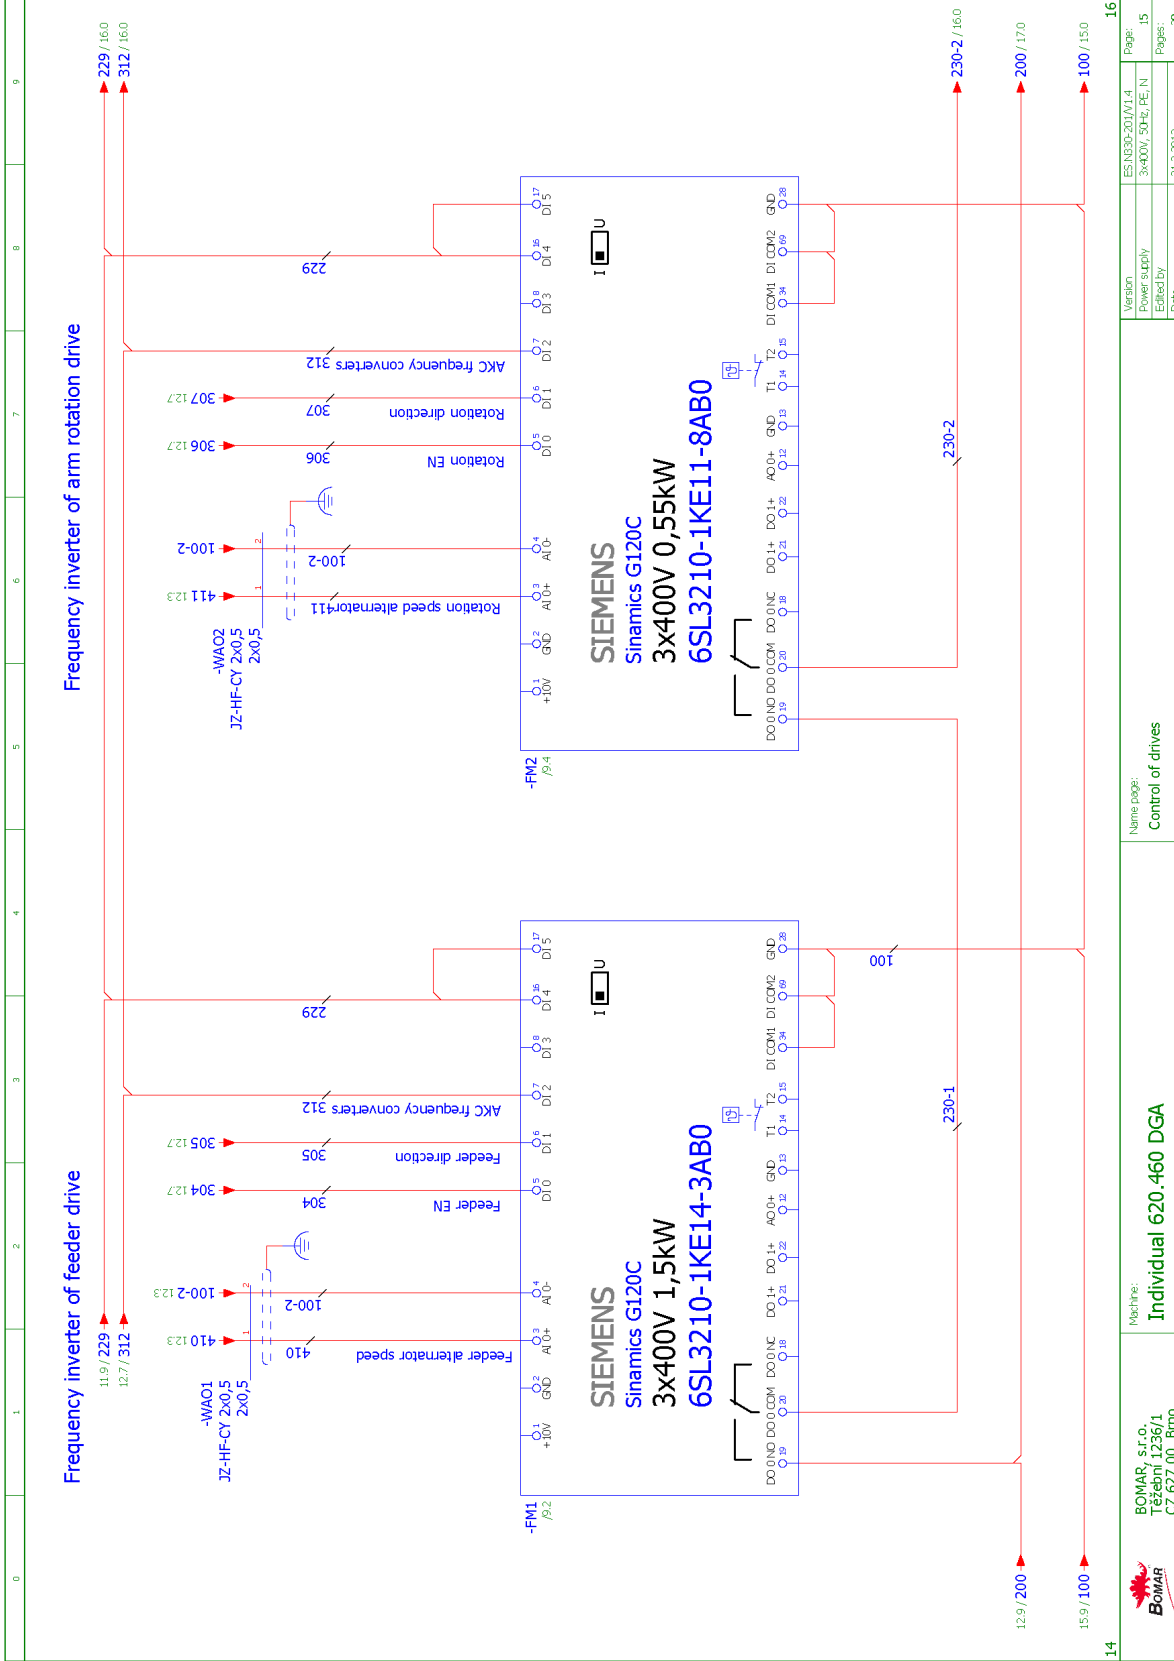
Frequency inverter of feeder drive

Frequency inverter of arm rotation drive

229 / 16.0
312 / 16.0
230-2 / 16.0
200 / 17.0
100 / 15.0

11.9 / 229
12.7 / 312
12.9 / 200
15.9 / 100

-FM1
/9.2

-FM2
/9.4

-WAO1
JZ-HF-CY 2x0,5
2x0,5

-WAO2
JZ-HF-CY 2x0,5
2x0,5

SIEMENS
Sinamics G120C
3x400V 1,5kW
6SL3210-1KE14-3AB0

SIEMENS
Sinamics G120C
3x400V 0,55kW
6SL3210-1KE11-8AB0

+10V 1
GND 2
AI 0+ 3
AI 0- 4
DI 0 5
DI 1 6
DI 2 7
DI 3 8
DI 4 16
DI 5 17
I U

DO 0 NO 19
DO 0 COM 20
DO 0 NC 18
DO 1+ 21
DO 1+ 22
AO 0+ 12
GND 13
T1 14
T2 15
DI COM1 34
DI COM2 69
GND 28

Feeder alternator speed
410
100-2
Feeder EN
304
Feeder direction
305
AKC frequency converters 312
229
100
230-1

410 12.3
100-2 12.3
304 12.7
305 12.7

Rotation speed alternator411
100-2
Rotation EN
306
Rotation direction
307
AKC frequency converters 312
229
230-2

411 12.3
100-2
306 12.7
307 12.7

BOMAR, s.r.o.
Těžební 1236/1
CZ 627 00, Brno

Machine:
Individual 620.460 DGA

Name page:
Control of drives

Version
ES.N330-201/V.1.4
Power supply
3x400V, 50Hz, PE, N
Edited by
Page:
15
Pages:

0 1 2 3 4 5 6 7 8 9
14
16